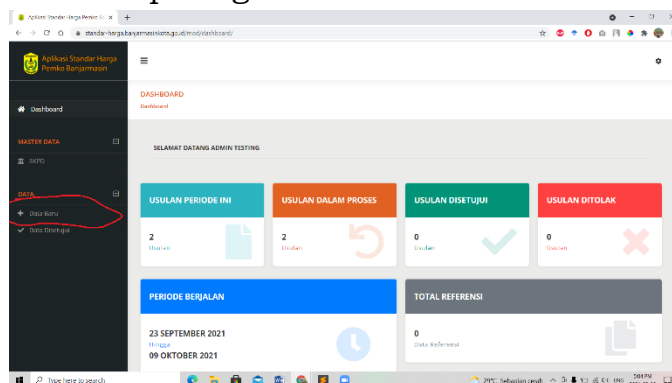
Aplikasi Standar Harga Pemko B... ×

standar-harga.banjarmasinkota.go.id/mod/dashboard/

Aplikasi Standar Harga Pemko Banjarmasin

≡

Dashboard

MASTER DATA

SKPD

DATA

Data Baru

Data Disetujui

DASHBOARD
Dashboard

SELAMAT DATANG ADMIN TESTING

USULAN PERIODE INI
2
Usulan

USULAN DALAM PROSES
2
Usulan

USULAN DISETUJUI
0
Usulan

USULAN DITOLAK
0
Usulan

PERIODE BERJALAN
23 SEPTEMBER 2021
Hingga
09 OKTOBER 2021

TOTAL REFERENSI
0
Data Referensi

Type here to search

29°C Sebagian cerah

5:01 PM